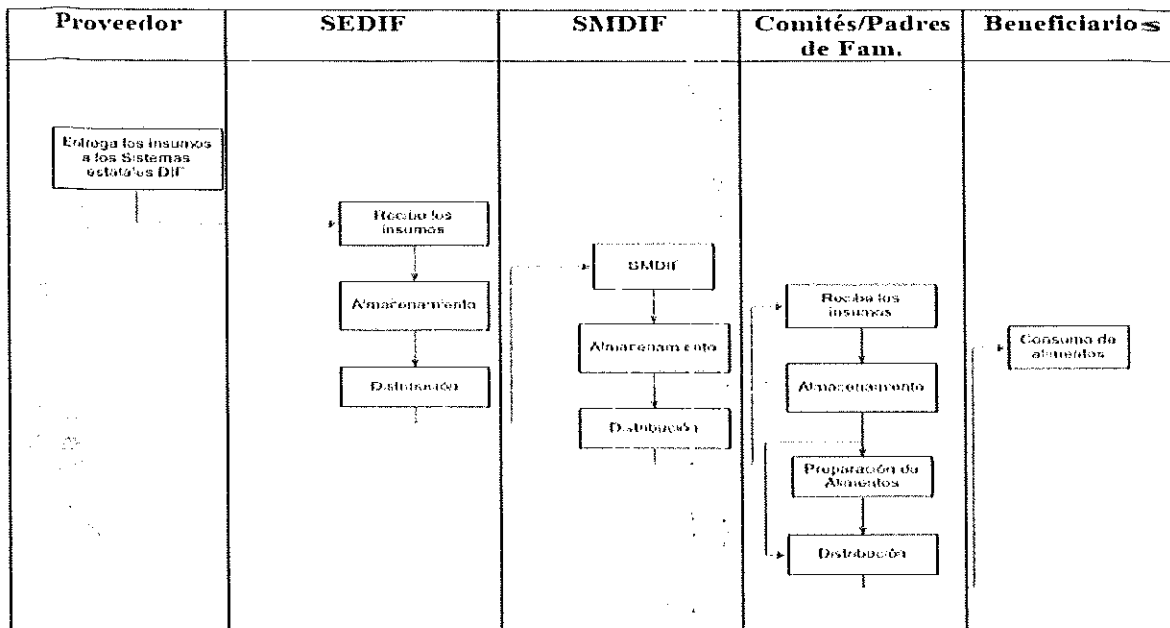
| Proveedor | SEDIF | SMDIF | Comités/Padres de Fam. | Beneficiarios |
|---|---|---|---|---|
| Entrega los insumos a los Sistemas estatales DIF | Recibe los insumos | SMDIF | Recibe los insumos | Consumo de alimentos |
| | Almacenamiento | Almacenamiento | Almacenamiento | |
| | Distribución | Distribución | Preparación de Alimentos | |
| | | | Distribución | |